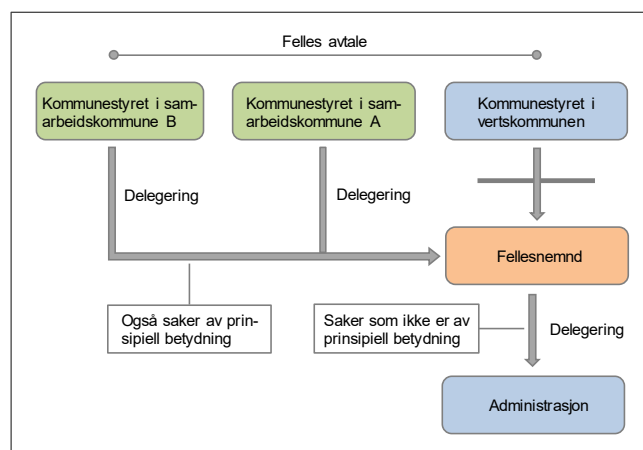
Felles avtale

Kommunestyret i samarbeidskommune B

Kommunestyret i samarbeidskommune A

Kommunestyret i vertskommunen

Delegering

Delegering

Fellesnemnd

Også saker av prinsipiell betydning

Saker som ikke er av prinsipiell betydning

Delegering

Administrasjon